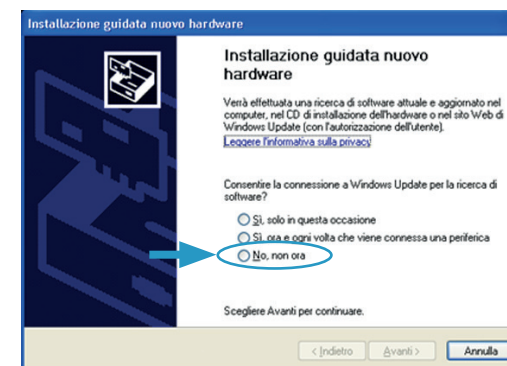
Installazione guidata nuovo hardware

Installazione guidata nuovo hardware

Verrà effettuata una ricerca di software attuale e aggiornato nel computer, nel CD di installazione dell'hardware o nel sito Web di Windows Update (con l'autorizzazione dell'utente).

Leggere l'informativa sulla privacy

Consentire la connessione a Windows Update per la ricerca di software?

Sì, solo in questa occasione

Sì, ora e ogni volta che viene connessa una periferica

No, non ora

Scegliere Avanti per continuare.

< Indietro Avanti > Annulla